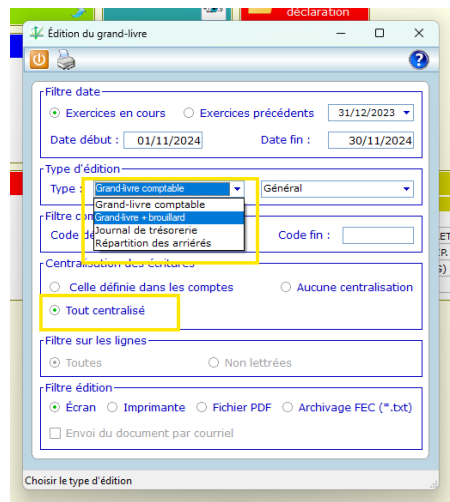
déclaration

Édition du grand-livre

Filtre date
Exercices en cours
Exercices précédents
31/12/2023
Date début : 01/11/2024
Date fin : 30/11/2024

Type d'édition
Type : Grand-livre comptable
Général
Grand-livre comptable
Grand-livre + brouillard
Journal de trésorerie
Répartition des arriérés

Filtre co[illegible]
Code de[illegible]
Code fin :

Centralisation des écritures
Celle définie dans les comptes
Aucune centralisation
Tout centralisé

Filtre sur les lignes
Toutes
Non lettrées

Filtre édition
Écran
Imprimante
Fichier PDF
Archivage FEC (*.txt)
Envoi du document par courriel

Choisir le type d'édition